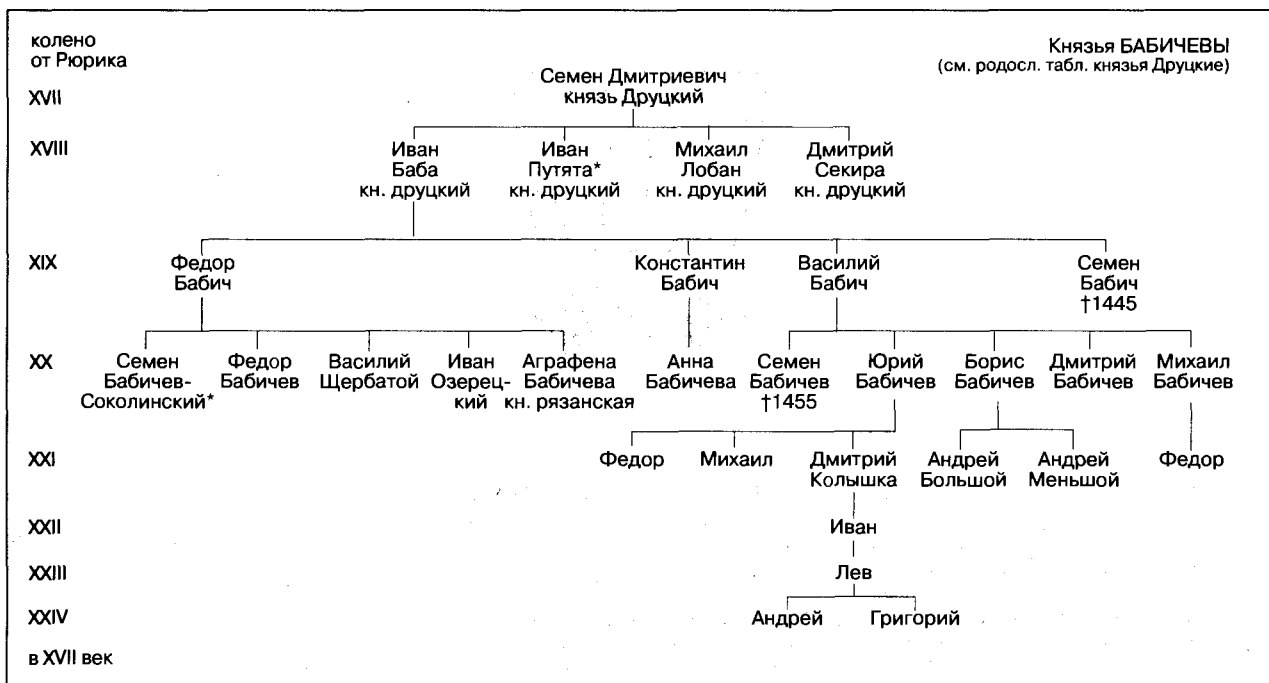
колено от Рюрика

Князья БАБИЧЕВЫ
(см. родосл. табл. князья Друцкие)

XVII
Семен Дмитриевич князь Друцкий

XVIII
Иван Баба кн. друцкий
Иван Путята* кн. друцкий
Михаил Лобан кн. друцкий
Дмитрий Секира кн. друцкий

XIX
Федор Бабич
Константин Бабич
Василий Бабич
Семен Бабич †1445

XX
Семен Бабичев-Соколинский*
Федор Бабичев
Василий Щербатой
Иван Озерецкий
Аграфена Бабичева кн. рязанская
Анна Бабичева
Семен Бабичев †1455
Юрий Бабичев
Борис Бабичев
Дмитрий Бабичев
Михаил Бабичев

XXI
Федор
Михаил
Дмитрий Колышка
Андрей Большой
Андрей Меньшой
Федор

XXII
Иван

XXIII
Лев

XXIV
Андрей
Григорий

в XVII век